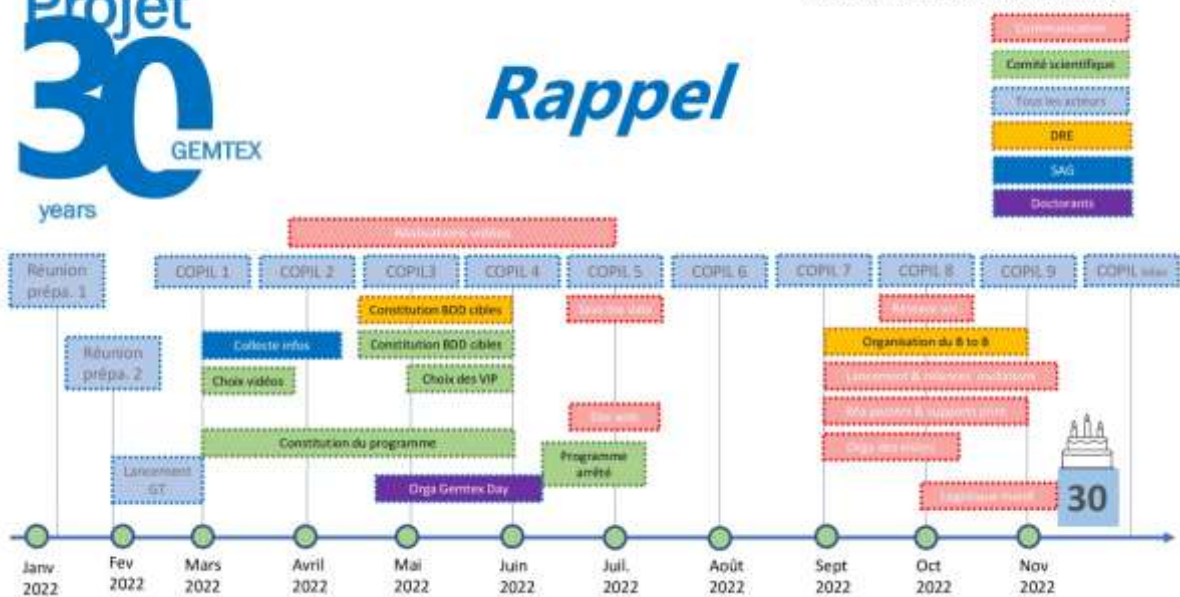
Projet
30
GEMTEX
years

Rappel

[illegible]
Comité scientifique
Tous les acteurs
DRE
SAG
Doctorants

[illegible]

Réunion prépa. 1
COPIL 1
COPIL 2
COPIL3
COPIL 4
COPIL 5
COPIL 6
COPIL 7
COPIL 8
COPIL 9
COPIL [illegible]

Constitution BDD cibles
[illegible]
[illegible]

Réunion prépa. 2
Collecte infos
Constitution BDD cibles
Organisation du B to B

Choix vidéos
Choix des VIP
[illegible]

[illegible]
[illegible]
Constitution du programme
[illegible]

Lancement GT
Programme arrêté
Orga Gemtex Day
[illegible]
30

Janv 2022
Fev 2022
Mars 2022
Avril 2022
Mai 2022
Juin 2022
Juil. 2022
Août 2022
Sept 2022
Oct 2022
Nov 2022